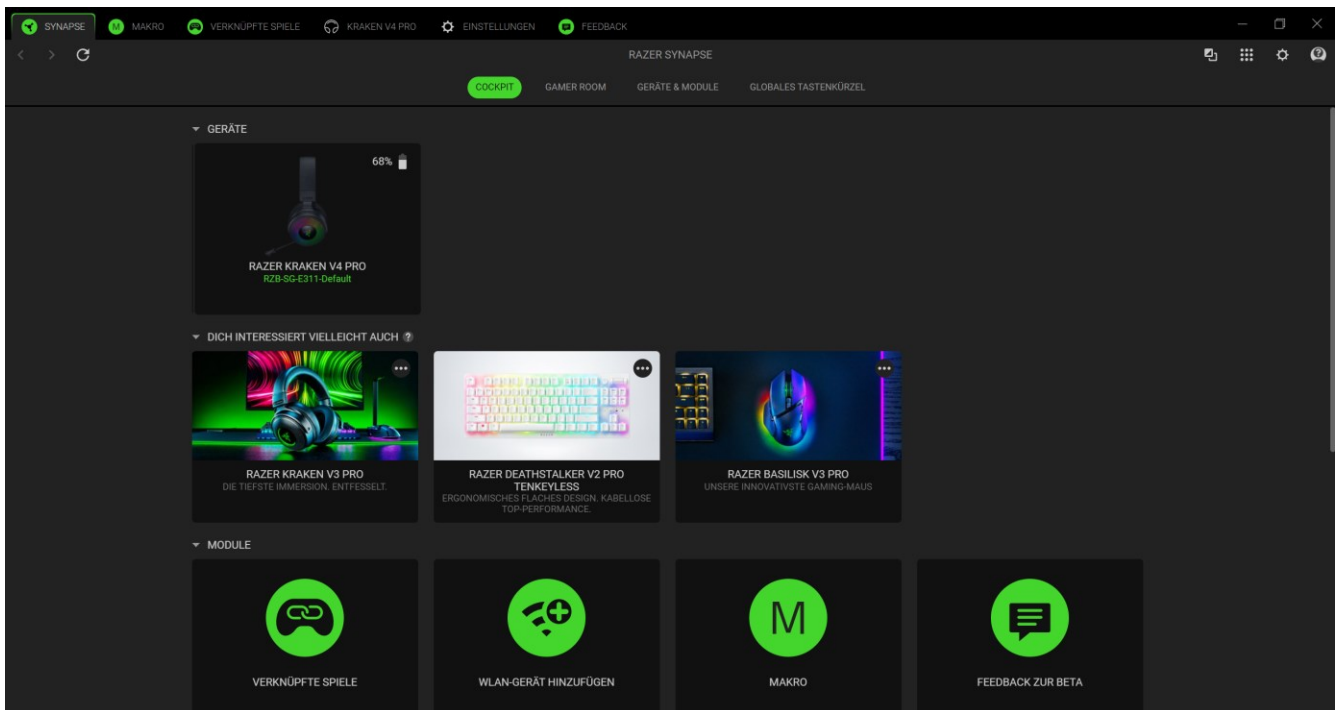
SYNAPSE M MAKRO VERKNÜPFTE SPIELE KRAKEN V4 PRO EINSTELLUNGEN FEEDBACK

RAZER SYNAPSE

COCKPIT GAMER ROOM GERÄTE & MODULE GLOBALES TASTENKÜRZEL

GERÄTE

68%

RAZER KRAKEN V4 PRO
RZB-SG-E311-Default

DICH INTERESSIERT VIELLEICHT AUCH ?

RAZER KRAKEN V3 PRO
DIE TIEFSTE IMMERSION. ENTFESSELT.

RAZER DEATHSTALKER V2 PRO TENKEYLESS
ERGONOMISCHES FLACHES DESIGN. KABELLOSE TOP-PERFORMANCE.

RAZER BASILISK V3 PRO
UNSERE INNOVATIVSTE GAMING-MAUS

MODULE

VERKNÜPFTE SPIELE

WLAN-GERÄT HINZUFÜGEN

M
MAKRO

FEEDBACK ZUR BETA